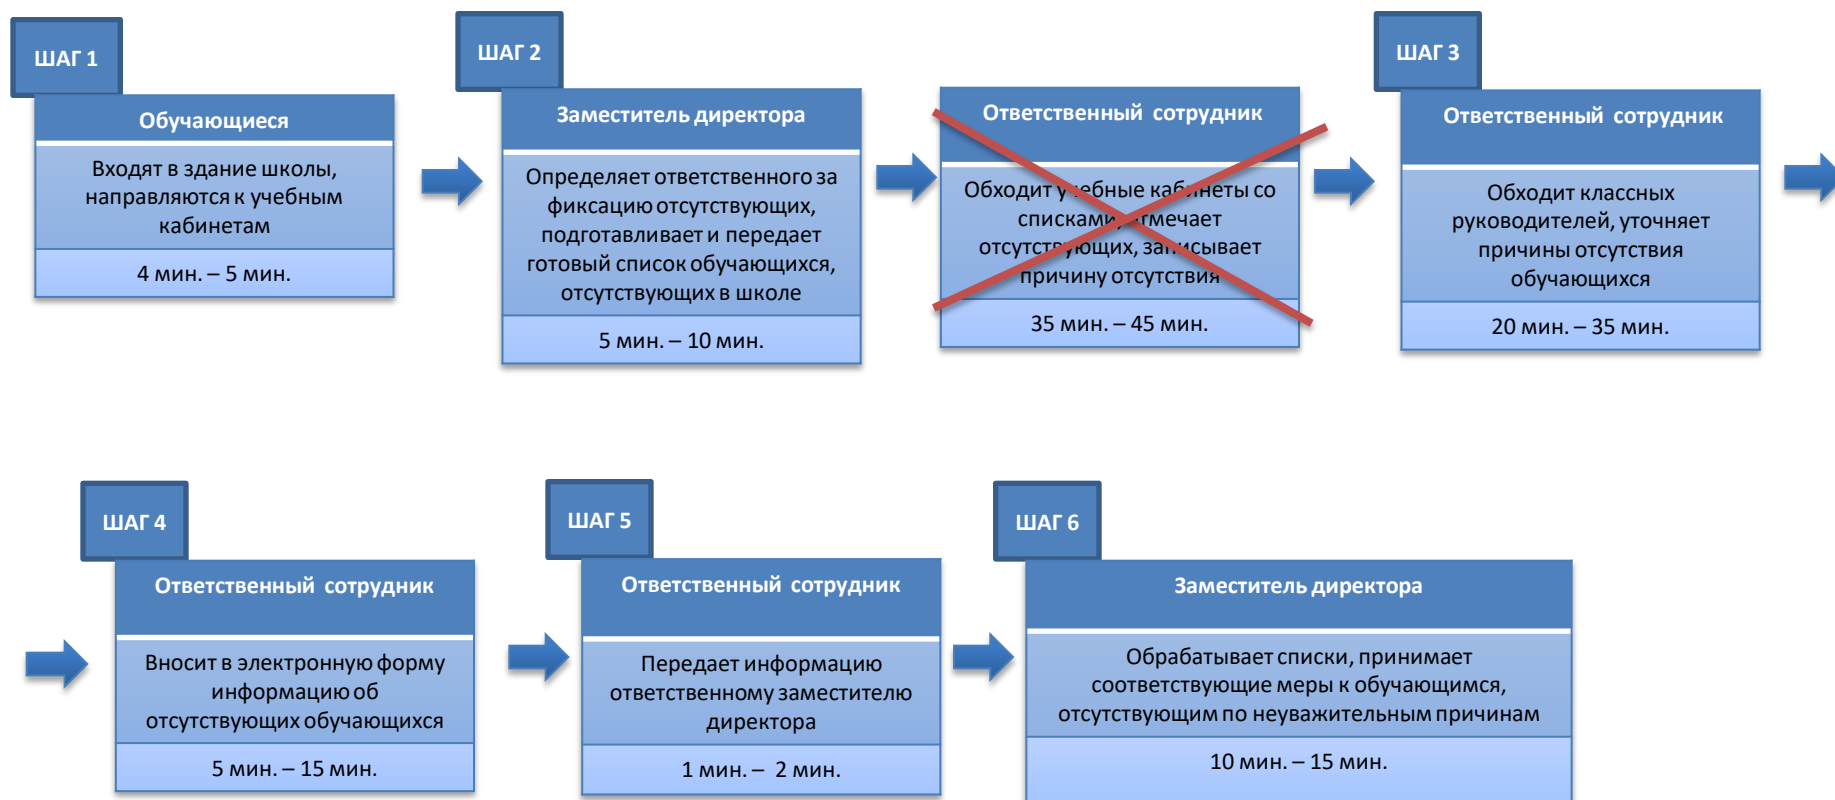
ШАГ 1

Обучающиеся

Входят в здание школы, направляются к учебным кабинетам

4 мин. – 5 мин.

ШАГ 2

Заместитель директора

Определяет ответственного за фиксацию отсутствующих, подготавливает и передает готовый список обучающихся, отсутствующих в школе

5 мин. – 10 мин.

Ответственный сотрудник

Обходит учебные кабинеты со списками, отмечает отсутствующих, записывает причину отсутствия

35 мин. – 45 мин.

ШАГ 3

Ответственный сотрудник

Обходит классных руководителей, уточняет причины отсутствия обучающихся

20 мин. – 35 мин.

ШАГ 4

Ответственный сотрудник

Вносит в электронную форму информацию об отсутствующих обучающихся

5 мин. – 15 мин.

ШАГ 5

Ответственный сотрудник

Передает информацию ответственному заместителю директора

1 мин. – 2 мин.

ШАГ 6

Заместитель директора

Обрабатывает списки, принимает соответствующие меры к обучающимся, отсутствующим по неуважительным причинам

10 мин. – 15 мин.